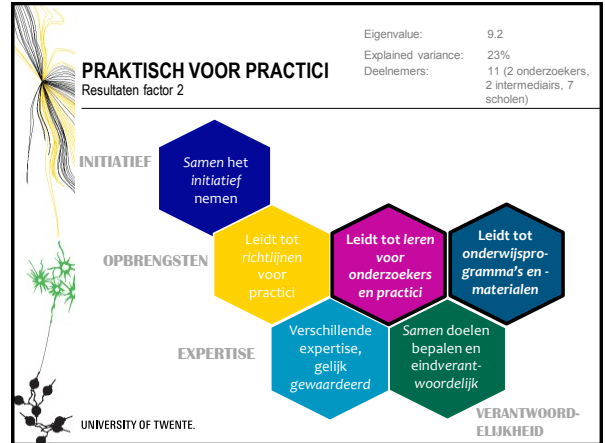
PRAKTISCH VOOR PRACTICI
Resultaten factor 2

| | |
|---|---|
| Eigenvalue: | 9.2 |
| Explained variance: | 23% |
| Deelnemers: | 11 (2 onderzoekers, 2 intermediairs, 7 scholen) |

INITIATIEF

Samen het initiatief nemen

OPBRENGSTEN

Leidt tot richtlijnen voor practici

Leidt tot leren voor onderzoekers en practici

Leidt tot onderwijsprogramma's en -materialen

EXPERTISE

Verschillende expertise, gelijk gewaardeerd

Samen doelen bepalen en eindverantwoordelijk

VERANTWOORDELIJKHEID

UNIVERSITY OF TWENTE.